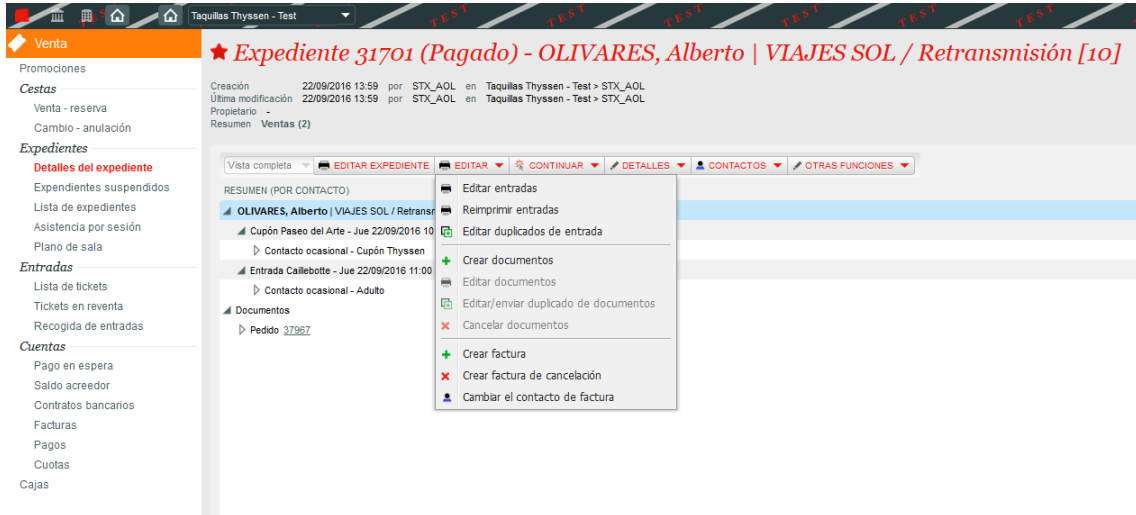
Taquillas Thyssen - Test

TEST TEST TEST TEST TEST TEST

Venta
Promociones
Cestas
Venta - reserva
Cambio - anulación
Expedientes
Detalles del expediente
Expendientes suspendidos
Lista de expedientes
Asistencia por sesión
Plano de sala
Entradas
Lista de tickets
Tickets en reventa
Recogida de entradas
Cuentas
Pago en espera
Saldo acreedor
Contratos bancarios
Facturas
Pagos
Cuotas
Cajas

Expediente 31701 (Pagado) - OLIVARES, Alberto | VIAJES SOL / Retransmisión [10]

Creación 22/09/2016 13:59 por STX_AOL en Taquillas Thyssen - Test > STX_AOL
Última modificación 22/09/2016 13:59 por STX_AOL en Taquillas Thyssen - Test > STX_AOL
Propietario -
Resumen Ventas (2)

Vista completa | EDITAR EXPEDIENTE | EDITAR | CONTINUAR | DETALLES | CONTACTOS | OTRAS FUNCIONES

RESUMEN (POR CONTACTO)
OLIVARES, Alberto | VIAJES SOL / Retransm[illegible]
Cupón Paseo del Arte - Jue 22/09/2016 10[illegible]
Contacto ocasional - Cupón Thyssen
Entrada Caillebotte - Jue 22/09/2016 11:00
Contacto ocasional - Adulto
Documentos
Pedido 37967

Editar entradas
Reimprimir entradas
Editar duplicados de entrada
Crear documentos
Editar documentos
Editar/enviar duplicado de documentos
Cancelar documentos
Crear factura
Crear factura de cancelación
Cambiar el contacto de factura